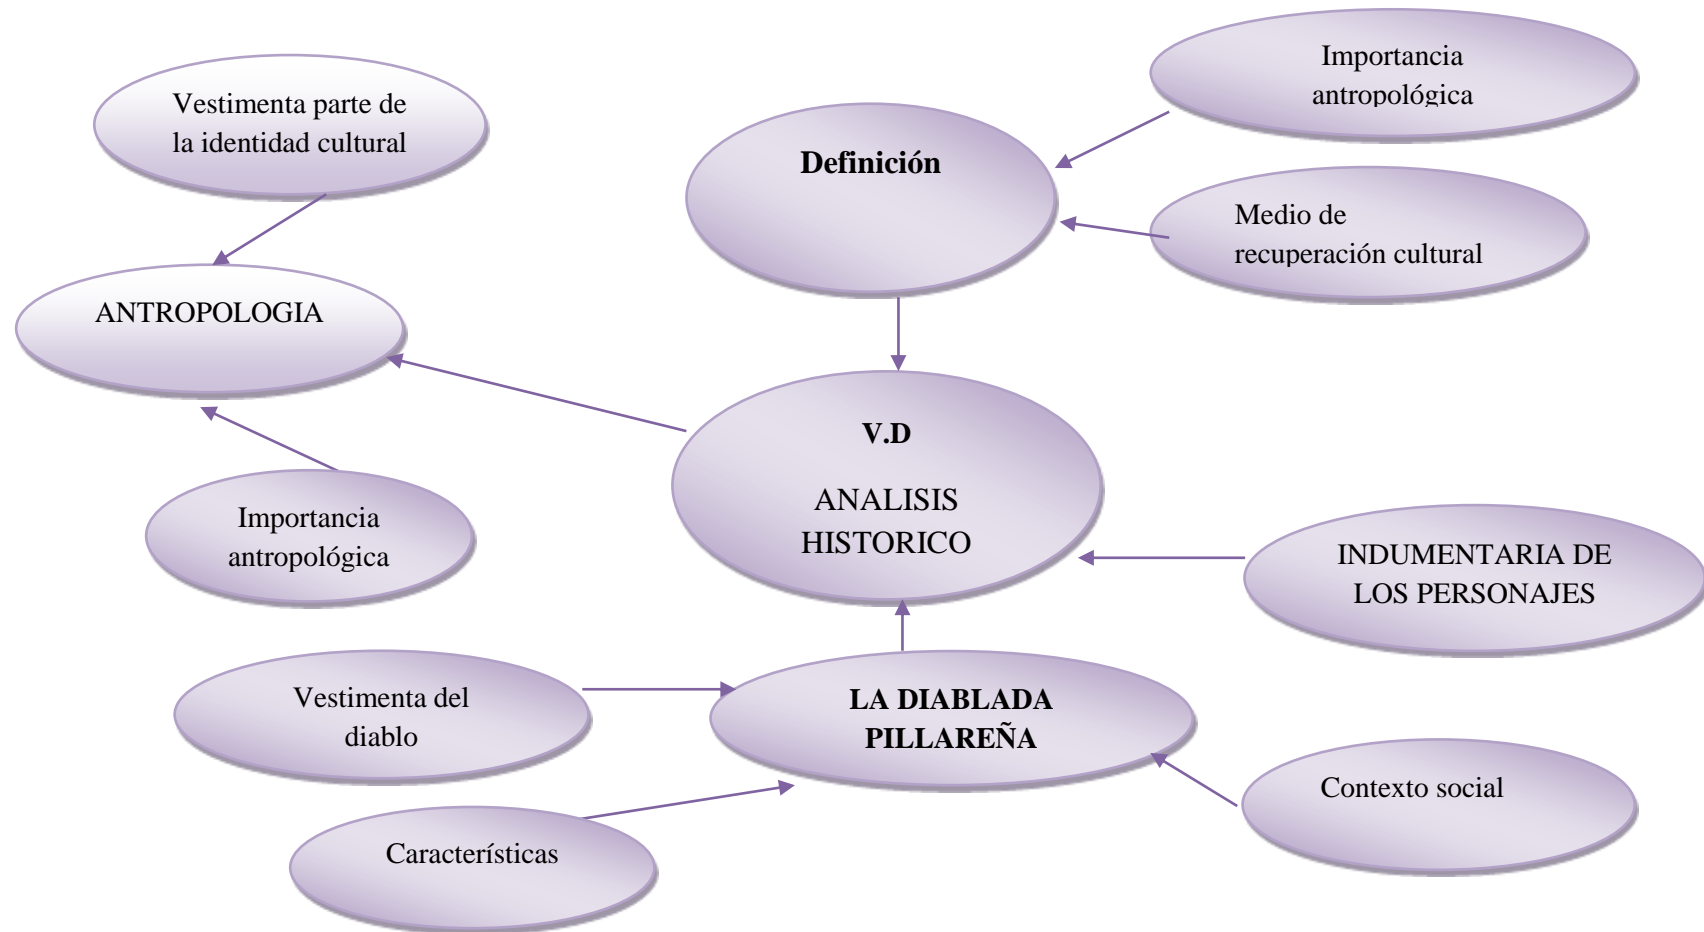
Vestimenta parte de la identidad cultural

Importancia antropológica

Definición

Medio de recuperación cultural

ANTROPOLOGIA

V.D

ANALISIS HISTORICO

Importancia antropológica

INDUMENTARIA DE LOS PERSONAJES

Vestimenta del diablo

LA DIABLADA PILLAREÑA

Contexto social

Características